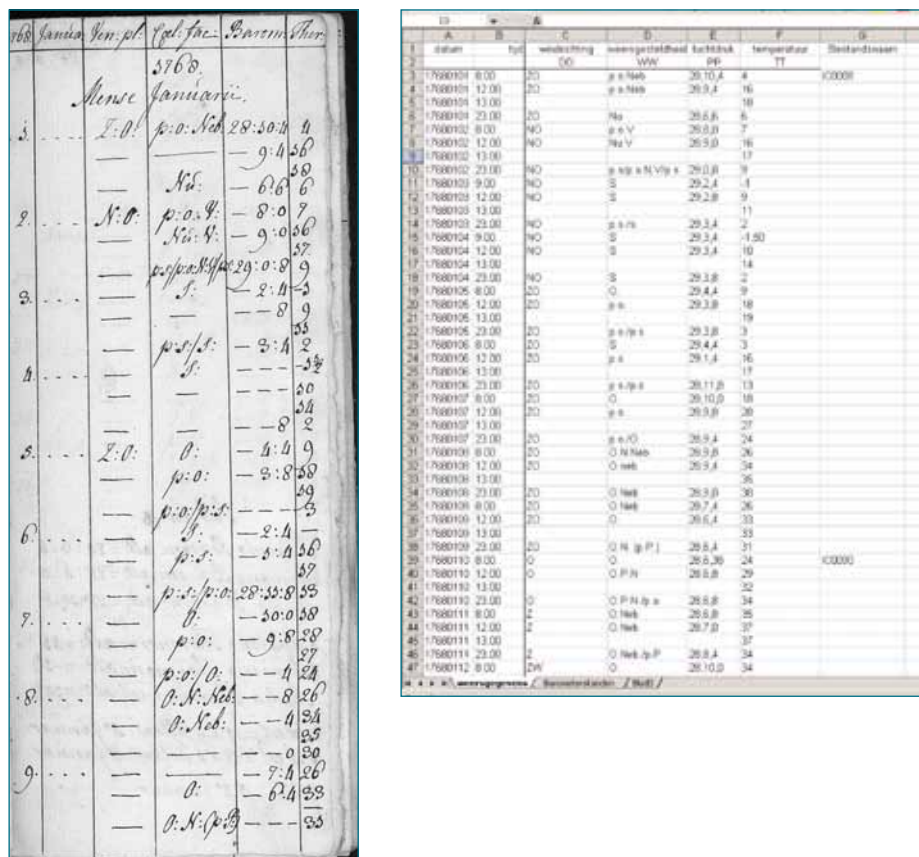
1768 | Januari | Ven: pl: | Coel: fac: | Barom: | Therm:

1768.
Mense Januarii.

1. . . . Z:O: p:o: Neb 28:10:4 4
— — — 9:4 16
18
— — Nu: — 6:6 6
2. . . . N:O: p:o: V: — 8:0 7
— Nu: V: — 9:0 16
17
— p:s/p:o: N:V/p:s 29:0:8 9
3. . . . — S: — 2:4 -3
— — — — 8 9
11
— p:s/S: — 3:4 2
4. . . . — S: — — -1½
— — — — 10
14
— — — — 8 2
5. . . . Z:O: O: — 4:4 9
— p:o: — 3:8 18
19
— p:o:/p:s: — — 3
6. . . . — S: — 2:4 3
— p:s: — 1:4 16
17
7. . . . — p:s:/p:o: 28:11:8 13
— O: — 10:0 18
— p:o: — 9:8 28
27
— p:o:/O: — 4 24
8. . . . — O: N: Neb: — 8 26
— O: Neb: — 4 34
35
— — — 0 30
9. . . . — — — 7:4 26
— O: — 6:4 33
— O: N: (p:P) — — 33

| | A | B | C | D | E | F | G |
|---|---|---|---|---|---|---|---|
| 1 | datum | tyd | windrichting | weersgesteldheid | luchtdruk | temperatuur | Bestandsnaam |
| 2 | | | DD | WW | PP | TT | |
| 3 | 17680101 | 8:00 | ZO | p.o.Neb | 28;10,4 | 4 | IC0001 |
| 4 | 17680101 | 12:00 | ZO | p.o.Neb | 28;9,4 | 16 | |
| 5 | 17680101 | 13:00 | | | | 18 | |
| 6 | 17680101 | 23:00 | ZO | Nu | 28;6,6 | 6 | |
| 7 | 17680102 | 8:00 | NO | p.o.V | 28;8,0 | 7 | |
| 8 | 17680102 | 12:00 | NO | Nu V | 28;9,0 | 16 | |
| 9 | 17680102 | 13:00 | | | | 17 | |
| 10 | 17680102 | 23:00 | NO | p.s/p.o.N.V/p.s | 29;0,8 | 9 | |
| 11 | 17680103 | 8:00 | NO | S | 29;2,4 | -3 | |
| 12 | 17680103 | 12:00 | NO | S | 29;2,8 | 9 | |
| 13 | 17680103 | 13:00 | | | | 11 | |
| 14 | 17680103 | 23:00 | NO | p.s./s | 29;3,4 | 2 | |
| 15 | 17680104 | 8:00 | NO | S | 29;3,4 | -1,50 | |
| 16 | 17680104 | 12:00 | NO | S | 29;3,4 | 10 | |
| 17 | 17680104 | 13:00 | | | | 14 | |
| 18 | 17680104 | 23:00 | NO | S | 29;3,8 | 2 | |
| 19 | 17680105 | 8:00 | ZO | O | 29;4,4 | 9 | |
| 20 | 17680105 | 12:00 | ZO | p.o. | 29;3,8 | 18 | |
| 21 | 17680105 | 13:00 | | | | 19 | |
| 22 | 17680105 | 23:00 | ZO | p.o./p.s | 29;3,8 | 3 | |
| 23 | 17680106 | 8:00 | ZO | S | 29;4,4 | 3 | |
| 24 | 17680106 | 12:00 | ZO | p.s | 29;1,4 | 16 | |
| 25 | 17680106 | 13:00 | | | | 17 | |
| 26 | 17680106 | 23:00 | ZO | p.s./p.o | 28;11,8 | 13 | |
| 27 | 17680107 | 8:00 | ZO | O | 28;10,0 | 18 | |
| 28 | 17680107 | 12:00 | ZO | p.o. | 28;9,8 | 28 | |
| 29 | 17680107 | 13:00 | | | | 27 | |
| 30 | 17680107 | 23:00 | ZO | p.o./O | 28;9,4 | 24 | |
| 31 | 17680108 | 8:00 | ZO | O.N.Neb | 28;9,8 | 26 | |
| 32 | 17680108 | 12:00 | ZO | O.neb | 28;9,4 | 34 | |
| 33 | 17680108 | 13:00 | | | | 35 | |
| 34 | 17680108 | 23:00 | ZO | O.Neb | 28;9,0 | 30 | |
| 35 | 17680109 | 8:00 | ZO | O.Neb | 28;7,4 | 26 | |
| 36 | 17680109 | 12:00 | ZO | O | 28;6,4 | 33 | |
| 37 | 17680109 | 13:00 | | | | 33 | |
| 38 | 17680109 | 23:00 | ZO | O.N.(p.P.) | 28;8,4 | 31 | |
| 39 | 17680110 | 8:00 | O | O | 28;6,36 | 24 | IC0090 |
| 40 | 17680110 | 12:00 | O | O.P.N | 28;8,8 | 29 | |
| 41 | 17680110 | 13:00 | | | | 32 | |
| 42 | 17680110 | 23:00 | O | O.P.N./p.s | 28;8,8 | 34 | |
| 43 | 17680111 | 8:00 | Z | O.Neb | 28;8,8 | 35 | |
| 44 | 17680111 | 12:00 | Z | O.Neb | 28;7,8 | 37 | |
| 45 | 17680111 | 13:00 | | | | 37 | |
| 46 | 17680111 | 23:00 | Z | O.Neb./p.P | 28;8,4 | 34 | |
| 47 | 17680112 | 8:00 | ZW | O | 28;10,0 | 34 | |

weersgegevens / Barometerstanden / Blad3 /